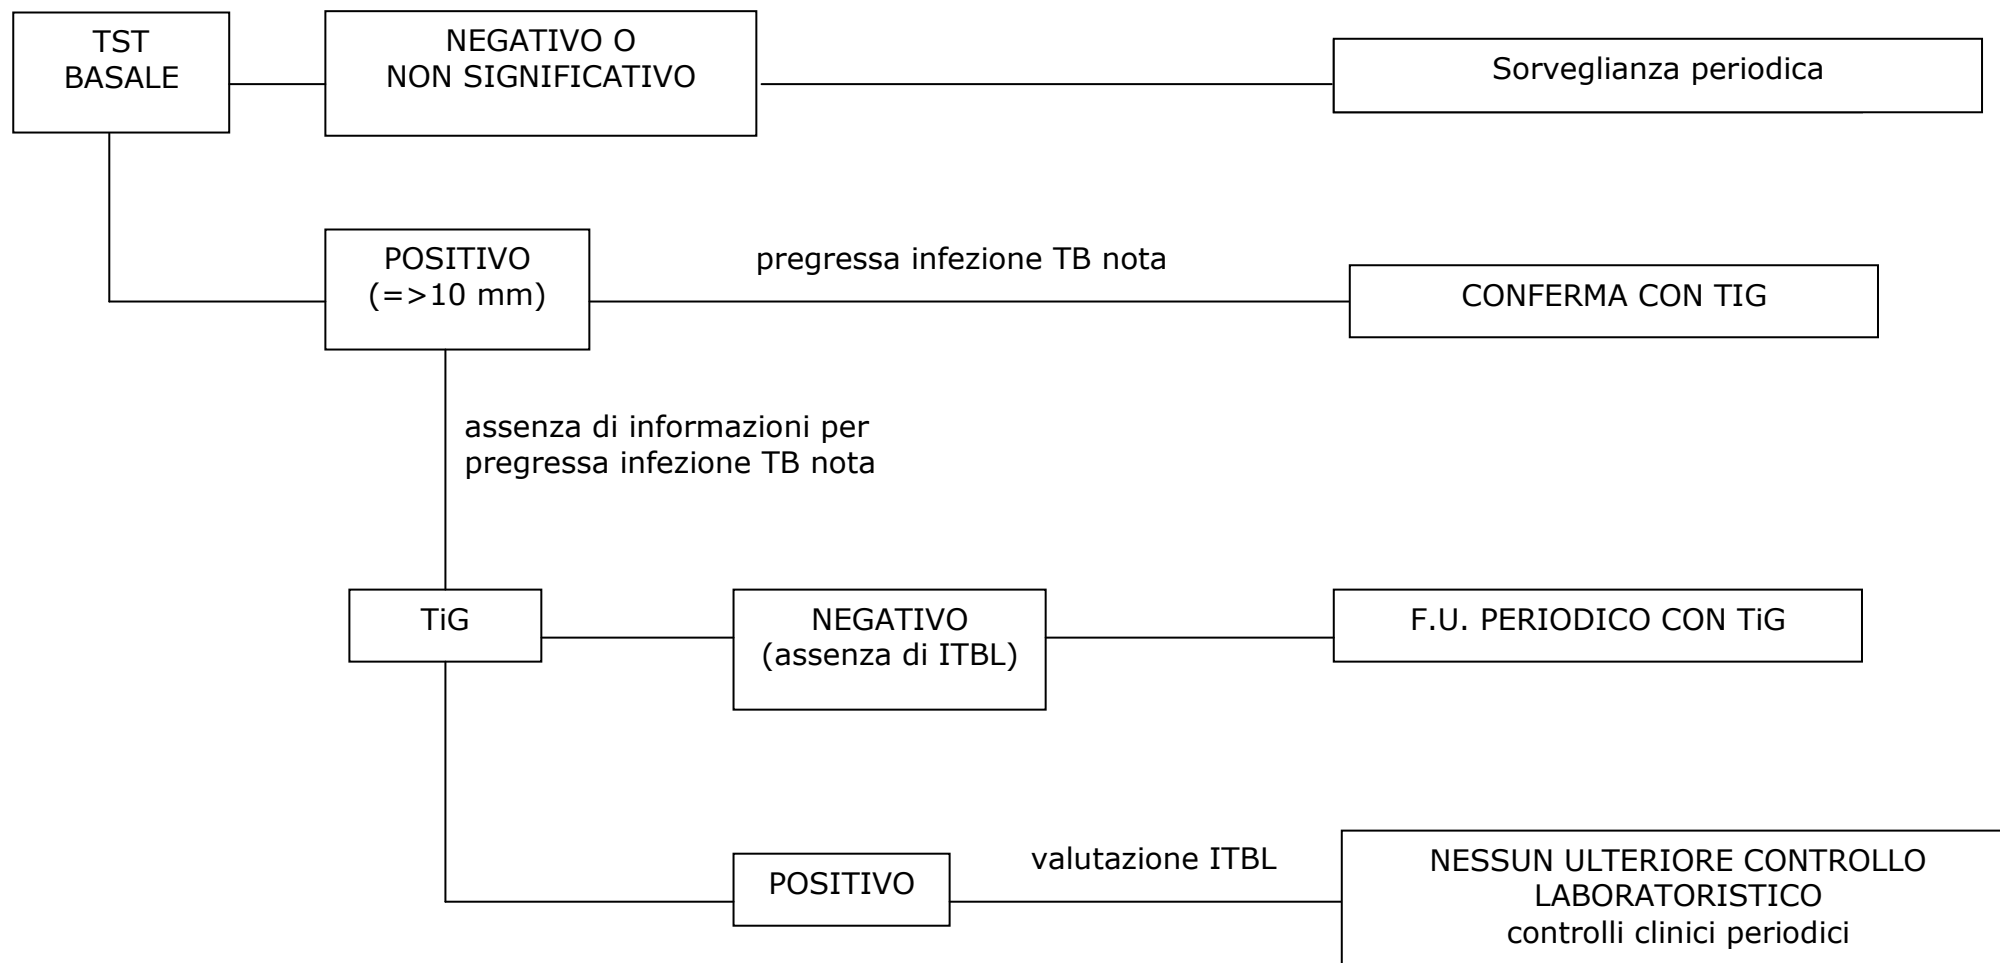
TST
BASALE

NEGATIVO O
NON SIGNIFICATIVO

Sorveglianza periodica

POSITIVO
(=>10 mm)

pregressa infezione TB nota

CONFERMA CON TIG

assenza di informazioni per pregressa infezione TB nota

TiG

NEGATIVO
(assenza di ITBL)

F.U. PERIODICO CON TiG

POSITIVO

valutazione ITBL

NESSUN ULTERIORE CONTROLLO LABORATORISTICO
controlli clinici periodici